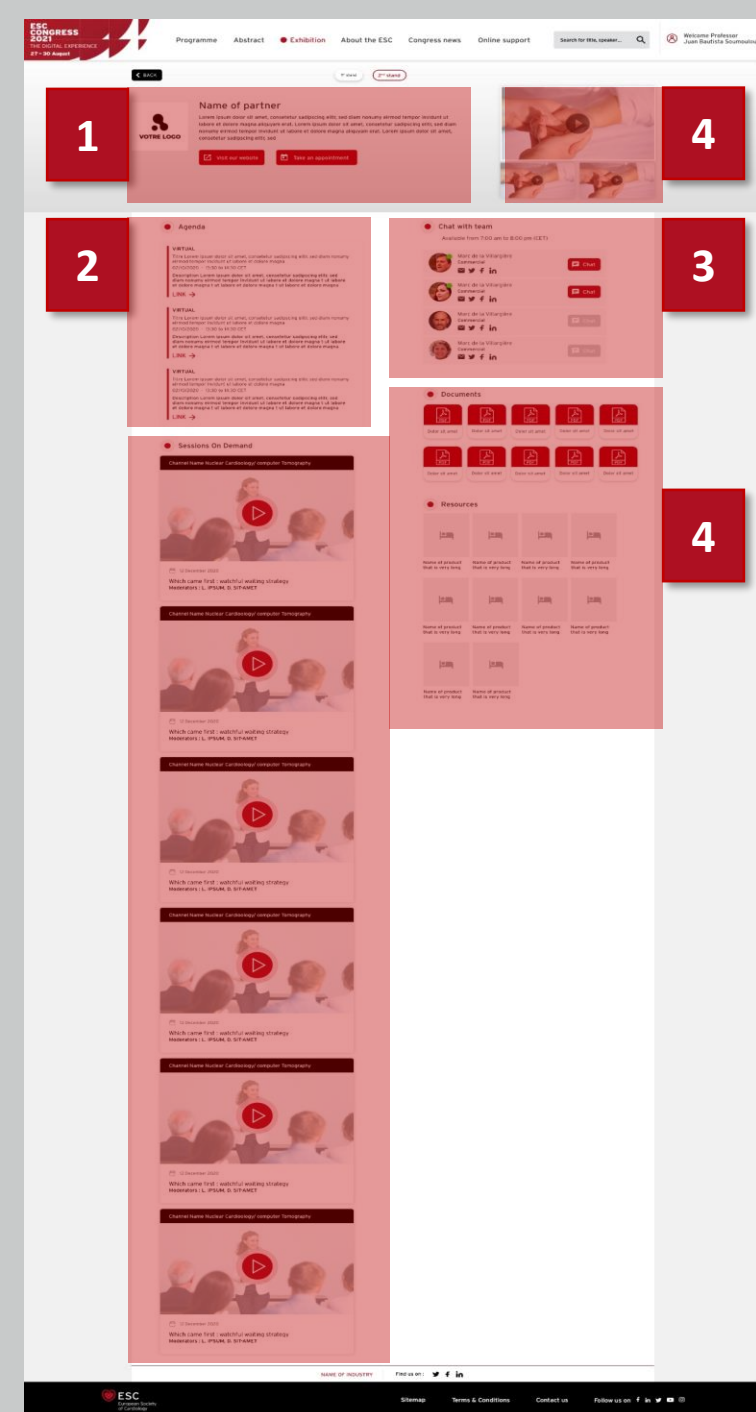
ESC CONGRESS 2021 THE DIGITAL EXPERIENCE 27 - 30 August

Programme Abstract Exhibition About the ESC Congress news Online support Search for title, speaker... Welcome Professor Juan Bautista Soumoulou

BACK

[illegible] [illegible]

1

VOTRE LOGO

Name of partner

Lorem ipsum dolor sit amet, consetetur sadipscing elitr, sed diam nonumy eirmod tempor invidunt ut labore et dolore magna aliquyam erat. Lorem ipsum dolor sit amet, consetetur sadipscing elitr, sed diam nonumy eirmod tempor invidunt ut labore et dolore magna aliquyam erat. Lorem ipsum dolor sit amet, consetetur sadipscing elitr, sed

Visit our website Take an appointment

4

2

Agenda

VIRTUAL

Title lorem ipsum dolor sit amet, consetetur sadipscing elitr, sed diam nonumy eirmod tempor invidunt ut labore et dolore magna

Description Lorem ipsum dolor sit amet, consetetur sadipscing elitr, sed diam nonumy eirmod tempor invidunt ut labore et dolore magna l ut labore et dolore magna l ut labore et dolore magna

LIVE

VIRTUAL

Title lorem ipsum dolor sit amet, consetetur sadipscing elitr, sed diam nonumy eirmod tempor invidunt ut labore et dolore magna

Description Lorem ipsum dolor sit amet, consetetur sadipscing elitr, sed diam nonumy eirmod tempor invidunt ut labore et dolore magna l ut labore et dolore magna l ut labore et dolore magna

LIVE

VIRTUAL

Title lorem ipsum dolor sit amet, consetetur sadipscing elitr, sed diam nonumy eirmod tempor invidunt ut labore et dolore magna

Description Lorem ipsum dolor sit amet, consetetur sadipscing elitr, sed diam nonumy eirmod tempor invidunt ut labore et dolore magna l ut labore et dolore magna l ut labore et dolore magna

LIVE

Chat with team

Available from 7:00 am to 8:00 pm (CET)

3

Marc de la Villargère Commercial Chat
Marc de la Villargère Commercial Chat
Marc de la Villargère Commercial Chat
Marc de la Villargère Commercial Chat

Documents

Dolor sit amet Dolor sit amet Dolor sit amet Dolor sit amet Dolor sit amet
Dolor sit amet Dolor sit amet Dolor sit amet Dolor sit amet Dolor sit amet

4

Resources

Name of product that is very long Name of product that is very long Name of product that is very long Name of product that is very long
Name of product that is very long Name of product that is very long Name of product that is very long Name of product that is very long
Name of product that is very long Name of product that is very long

Sessions On Demand

Channel Name Nuclear Cardiology/ computer Tomography
12 December 2020
Which came first : watchful waiting strategy
Moderators : L. IPSUM, D. SIT-AMET

Channel Name Nuclear Cardiology/ computer Tomography
12 December 2020
Which came first : watchful waiting strategy
Moderators : L. IPSUM, D. SIT-AMET

Channel Name Nuclear Cardiology/ computer Tomography
12 December 2020
Which came first : watchful waiting strategy
Moderators : L. IPSUM, D. SIT-AMET

Channel Name Nuclear Cardiology/ computer Tomography
12 December 2020
Which came first : watchful waiting strategy
Moderators : L. IPSUM, D. SIT-AMET

Channel Name Nuclear Cardiology/ computer Tomography
12 December 2020
Which came first : watchful waiting strategy
Moderators : L. IPSUM, D. SIT-AMET

Channel Name Nuclear Cardiology/ computer Tomography
12 December 2020
Which came first : watchful waiting strategy
Moderators : L. IPSUM, D. SIT-AMET

NAME OF INDUSTRY Find us on :

ESC European Society of Cardiology Sitemap Terms & Conditions Contact us Follow us on